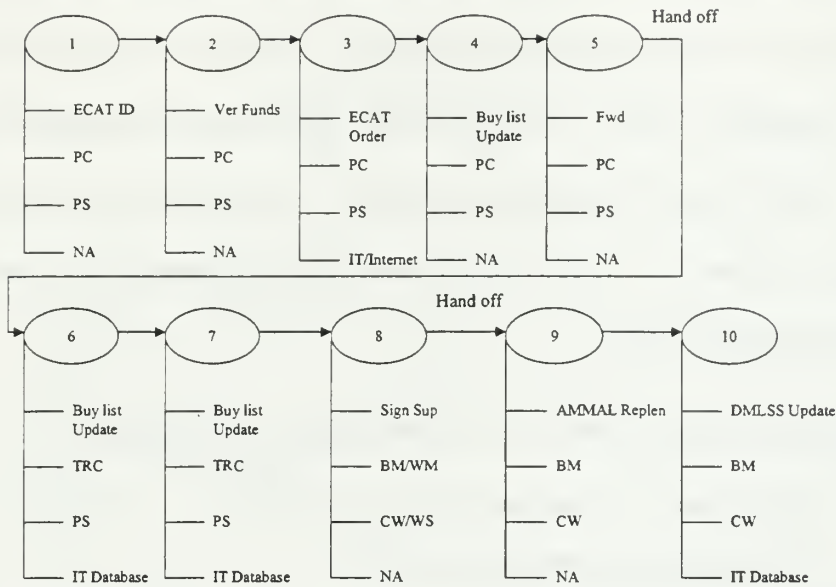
Hand off

1
ECAT ID
PC
PS
NA

2
Ver Funds
PC
PS
NA

3
ECAT Order
PC
PS
IT/Internet

4
Buy list Update
PC
PS
NA

5
Fwd
PC
PS
NA

Hand off

6
Buy list Update
TRC
PS
IT Database

7
Buy list Update
TRC
PS
IT Database

8
Sign Sup
BM/WM
CW/WS
NA

9
AMMAL Replen
BM
CW
NA

10
DMLSS Update
BM
CW
IT Database